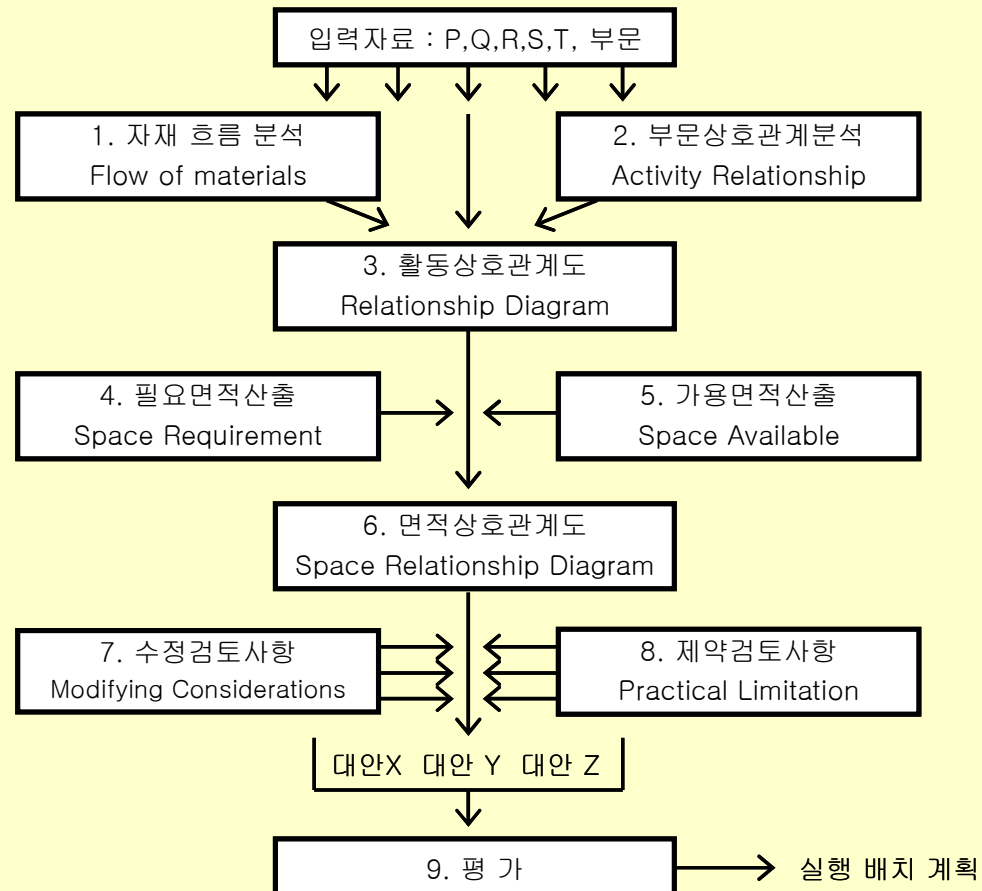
입력자료 : P,Q,R,S,T, 부문

1. 자재 흐름 분석
Flow of materials

2. 부문상호관계분석
Activity Relationship

3. 활동상호관계도
Relationship Diagram

4. 필요면적산출
Space Requirement

5. 가용면적산출
Space Available

6. 면적상호관계도
Space Relationship Diagram

7. 수정검토사항
Modifying Considerations

8. 제약검토사항
Practical Limitation

대안X 대안 Y 대안 Z

9. 평 가

실행 배치 계획